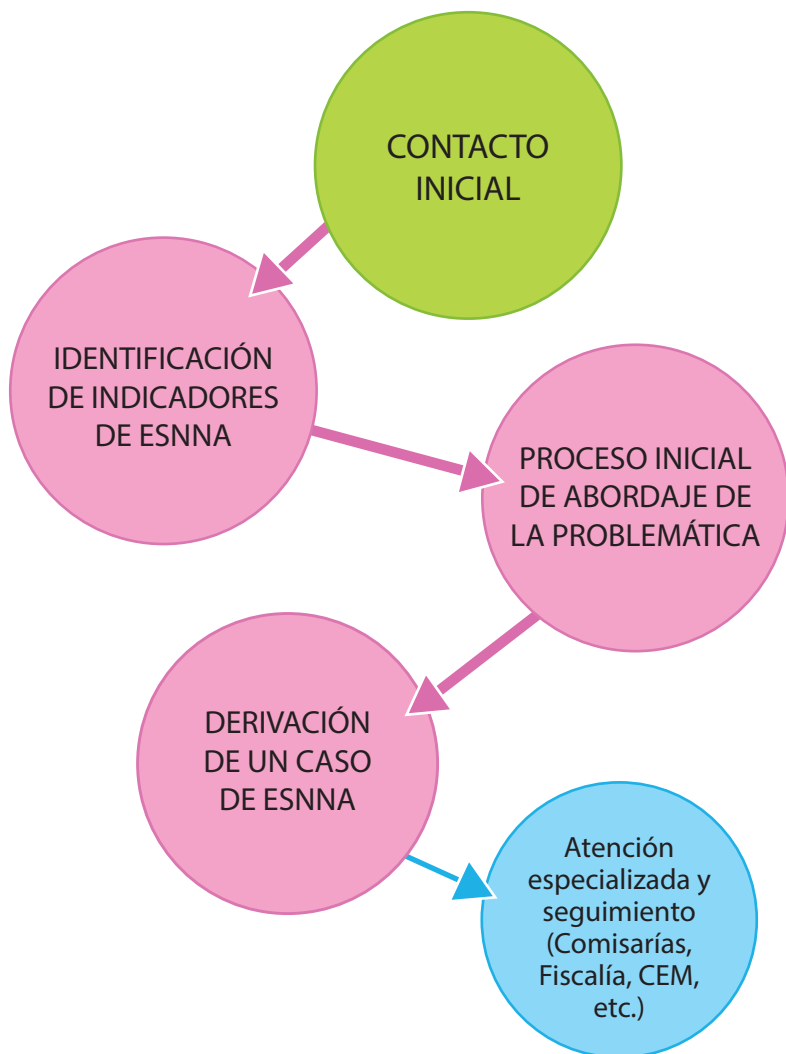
CONTACTO INICIAL

IDENTIFICACIÓN DE INDICADORES DE ESNNA

PROCESO INICIAL DE ABORDAJE DE LA PROBLEMÁTICA

DERIVACIÓN DE UN CASO DE ESNNA

Atención especializada y seguimiento (Comisarías, Fiscalía, CEM, etc.)